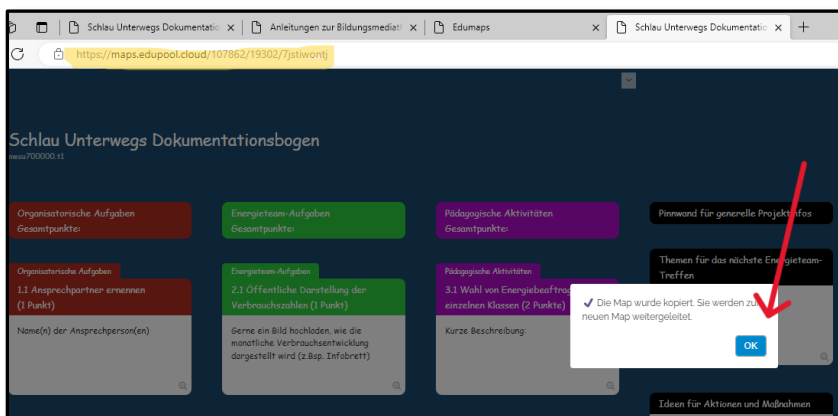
Schlau Unterwegs Dokumentatio ×
Anleitungen zur Bildungsmediati ×
Edumaps
×
Schlau Unterwegs Dokumentatio ×
+

https://maps.edupool.cloud/107862/19302/7jstiwontj

Schlau Unterwegs Dokumentationsbogen
nesu700000.t1

Organisatorische Aufgaben
Gesamtpunkte:

Energieteam-Aufgaben
Gesamtpunkte:

Pädagogische Aktivitäten
Gesamtpunkte:

Pinnwand für generelle Projektinfos

Themen für das nächste Energieteam-Treffen

Organisatorische Aufgaben
1.1 Ansprechpartner ernennen (1 Punkt)

Name(n) der Ansprechperson(en)

Energieteam-Aufgaben
2.1 Öffentliche Darstellung der Verbrauchszahlen (1 Punkt)

Gerne ein Bild hochloden, wie die monatliche Verbrauchsentwicklung dargestellt wird (z.Bsp. Infobrett)

Pädagogische Aktivitäten
3.1 Wahl von Energiebeauftra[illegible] einzelnen Klassen (2 Punkte)

Kurze Beschreibung:

✔ Die Map wurde kopiert. Sie werden zu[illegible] neuen Map weitergeleitet.

OK

Ideen für Aktionen und Maßnahmen